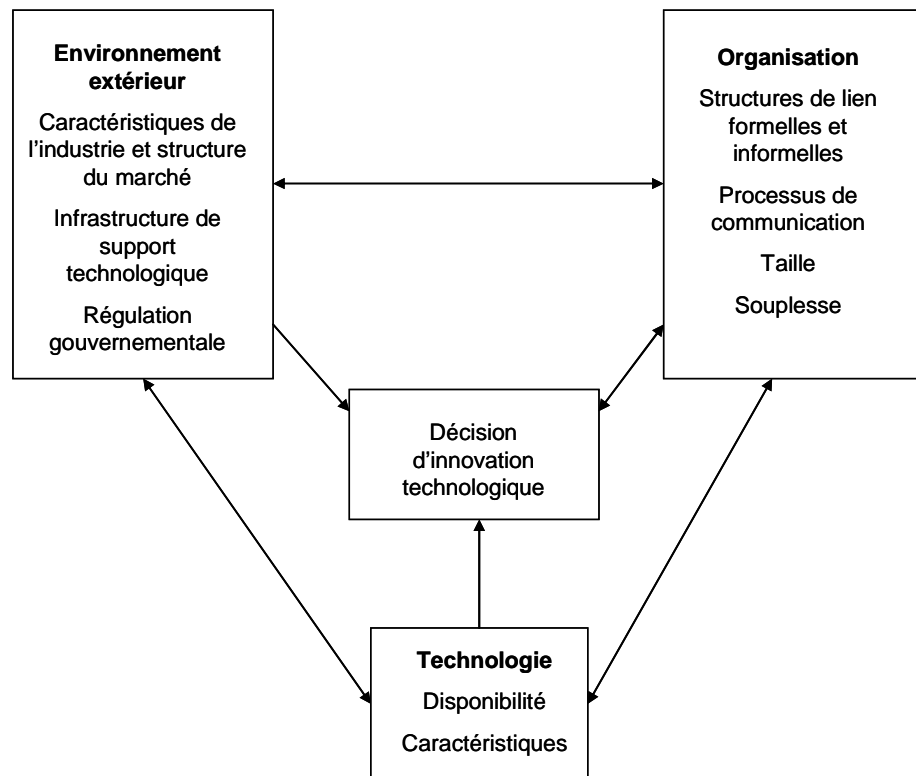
**Environnement extérieur**

Caractéristiques de l'industrie et structure du marché

Infrastructure de support technologique

Régulation gouvernementale

**Organisation**

Structures de lien formelles et informelles

Processus de communication

Taille

Souplesse

Décision d'innovation technologique

**Technologie**

Disponibilité

Caractéristiques